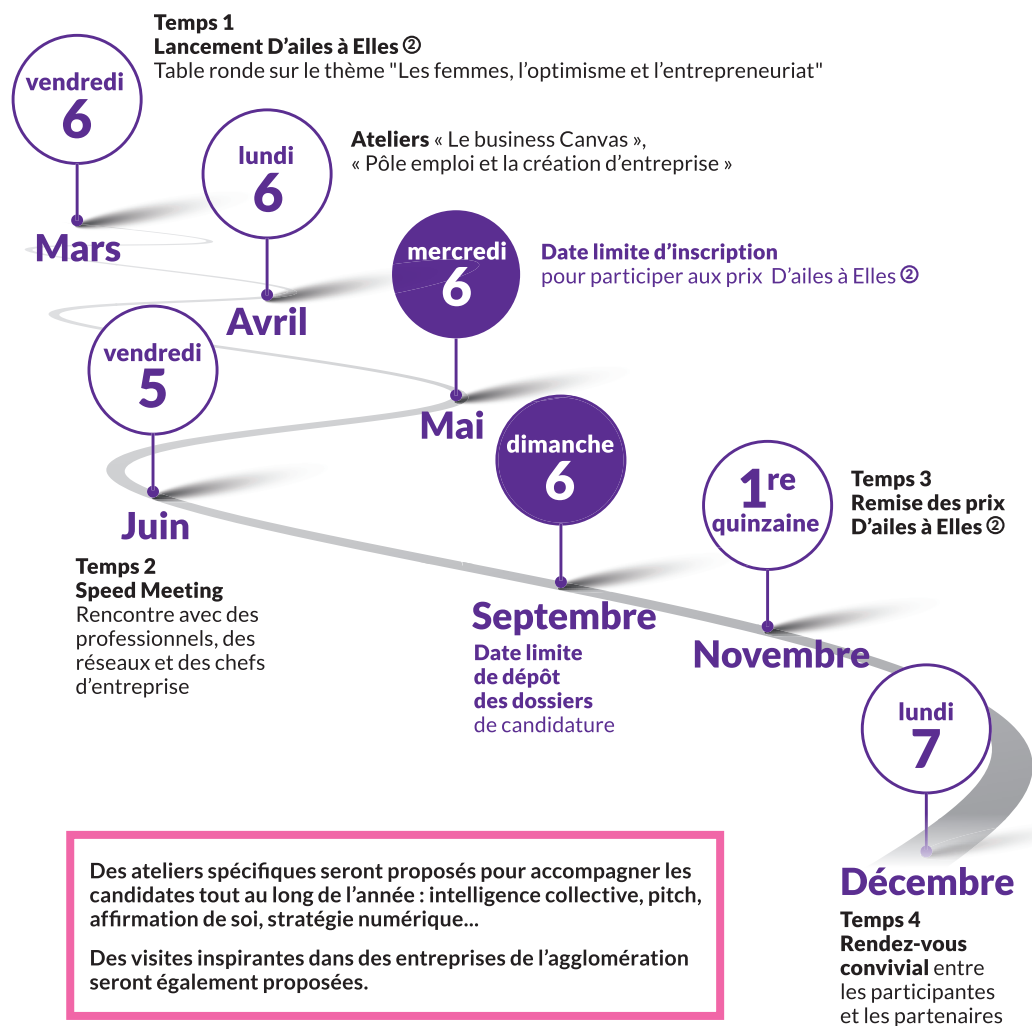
vendredi
6

Mars

Temps 1
Lancement D'ailes à Elles ②
Table ronde sur le thème "Les femmes, l'optimisme et l'entrepreneuriat"

lundi
6

Avril

Ateliers « Le business Canvas », « Pôle emploi et la création d'entreprise »

mercredi
6

Mai

Date limite d'inscription pour participer aux prix D'ailes à Elles ②

vendredi
5

Juin

Temps 2
Speed Meeting
Rencontre avec des professionnels, des réseaux et des chefs d'entreprise

dimanche
6

Septembre

Date limite de dépôt des dossiers de candidature

$1^{re}$ quinzaine

Novembre

Temps 3
Remise des prix D'ailes à Elles ②

lundi
7

Décembre

Temps 4
Rendez-vous convivial entre les participantes et les partenaires

Des ateliers spécifiques seront proposés pour accompagner les candidates tout au long de l'année : intelligence collective, pitch, affirmation de soi, stratégie numérique...

Des visites inspirantes dans des entreprises de l'agglomération seront également proposées.